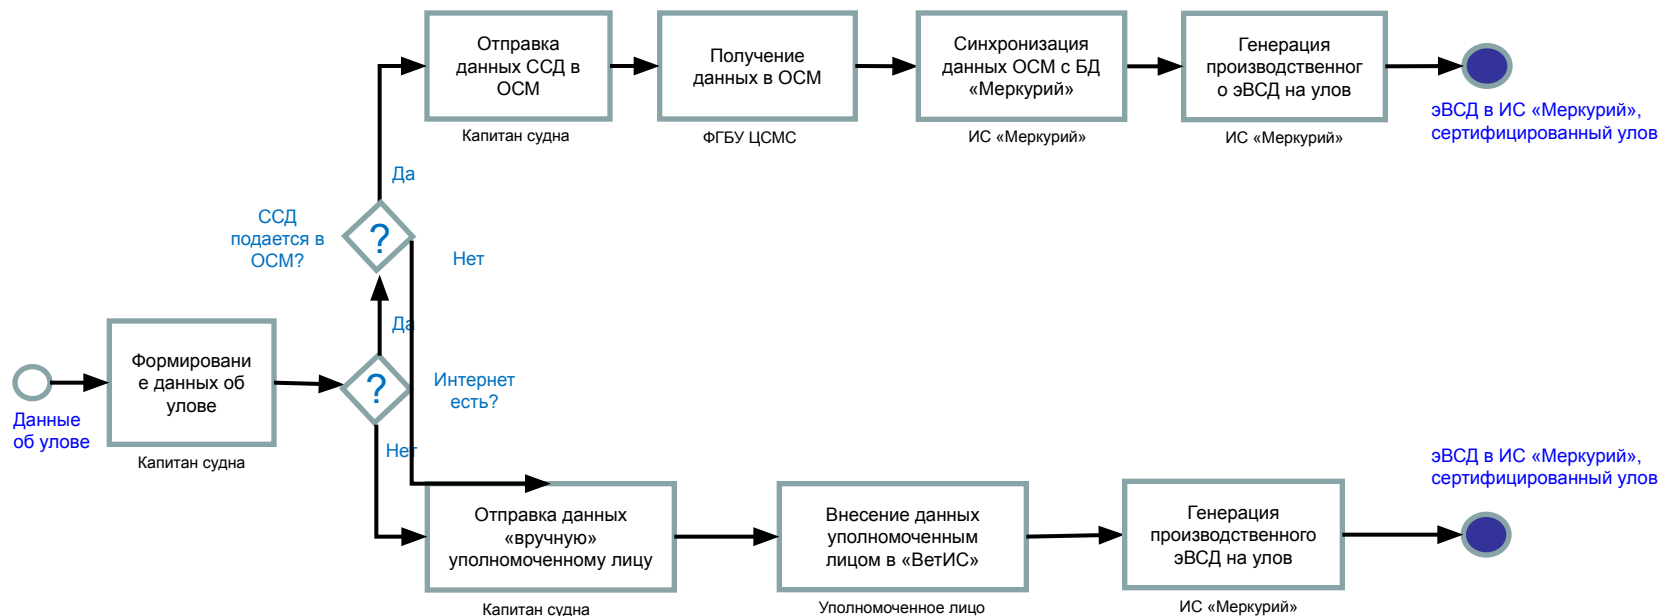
Отправка данных ССД в ОСМ

Капитан судна

Получение данных в ОСМ

ФГБУ ЦСМС

Синхронизация данных ОСМ с БД «Меркурий»

ИС «Меркурий»

Генерация производственног о эВСД на улов

ИС «Меркурий»

эВСД в ИС «Меркурий», сертифицированный улов

Да

ССД подается в ОСМ?

?

Нет

Да

Формировани е данных об улове

Капитан судна

Данные об улове

?

Интернет есть?

Нет

эВСД в ИС «Меркурий», сертифицированный улов

Отправка данных «вручную» уполномоченному лицу

Капитан судна

Внесение данных уполномоченным лицом в «ВетИС»

Уполномоченное лицо

Генерация производственного эВСД на улов

ИС «Меркурий»